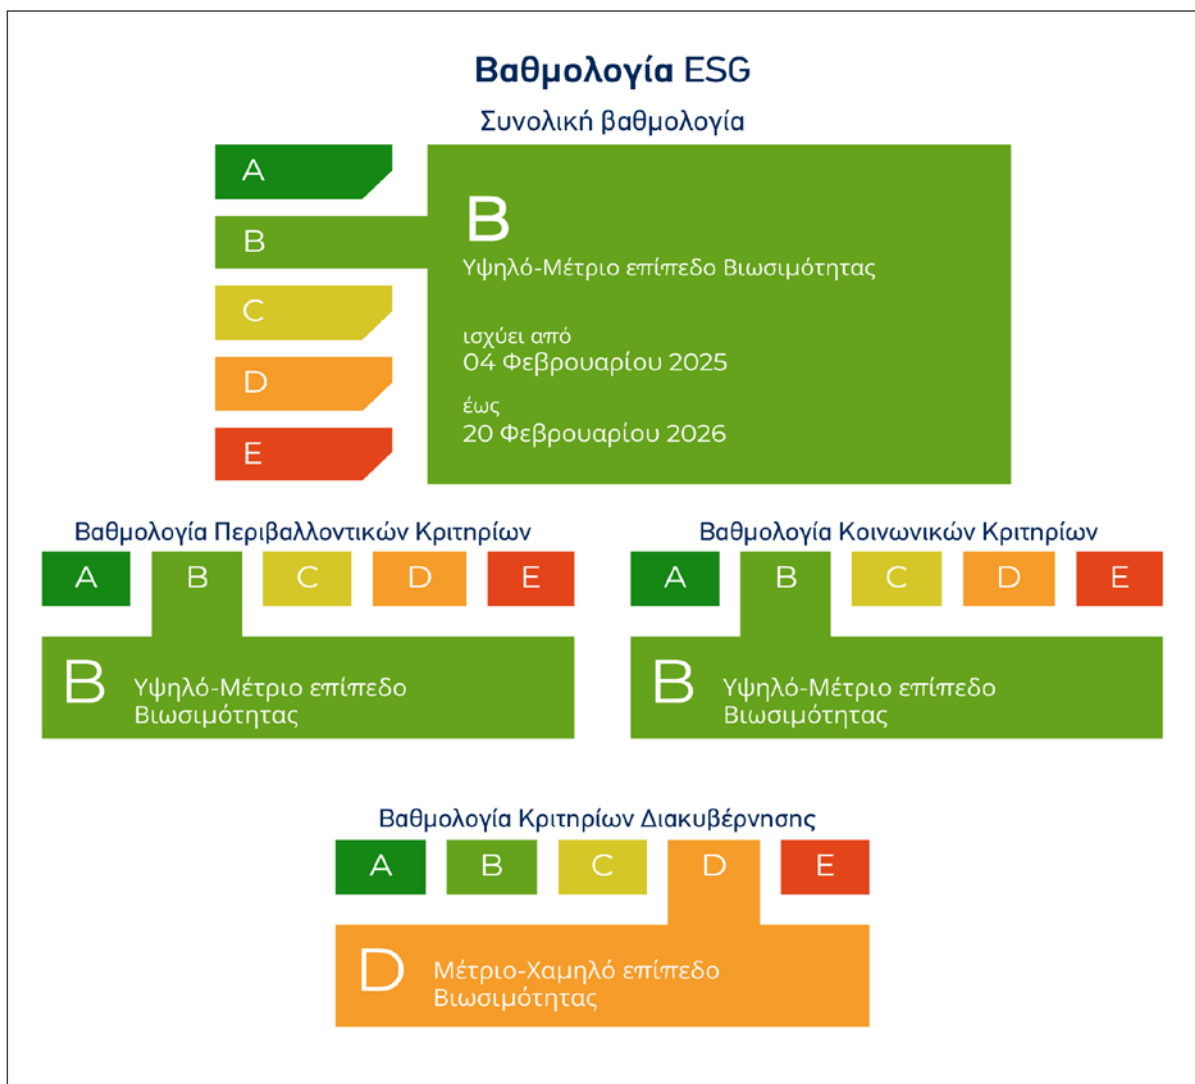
**Βαθμολογία** ESG

Συνολική βαθμολογία

A

B

C

D

E

B

Υψηλό-Μέτριο επίπεδο Βιωσιμότητας

ισχύει από
04 Φεβρουαρίου 2025

έως
20 Φεβρουαρίου 2026

Βαθμολογία Περιβαλλοντικών Κριτηρίων

A B C D E

B Υψηλό-Μέτριο επίπεδο Βιωσιμότητας

Βαθμολογία Κοινωνικών Κριτηρίων

A B C D E

B Υψηλό-Μέτριο επίπεδο Βιωσιμότητας

Βαθμολογία Κριτηρίων Διακυβέρνησης

A B C D E

D Μέτριο-Χαμηλό επίπεδο Βιωσιμότητας